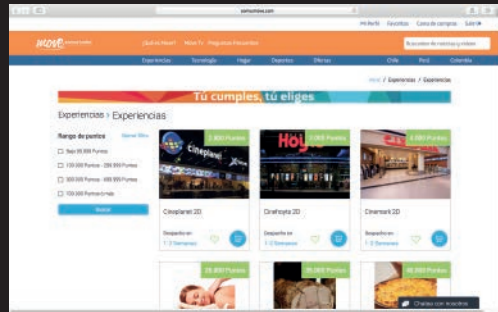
somosmove.com

Mi Perfil Favoritos Carro de compras Salir

move

¿Qué es Move? Move Tv Preguntas frecuentes

Buscador de marcas y rubros

Experiencias Tecnología Hogar Deportes Ofertas Chile Perú Colombia

Home / Experiencias / Experiencias

Tú cumples, tú eliges

Experiencias > Experiencias

Rango de puntos Borrar filtro

Bajo 99.999 Puntos

100.000 Puntos - 299.999 Puntos

300.000 Puntos - 699.999 Puntos

700.000 Puntos o más

Buscar

2.800 Puntos

Cineplanet

Cineplanet 2D

Despacho en 1 - 2 Semanas

2.000 Puntos

Hoyts

Cinehoyts 2D

Despacho en 1 - 2 Semanas

2.500 Puntos

Cinemark 2D

Despacho en 1 - 2 Semanas

28.800 Puntos

35.000 Puntos

40.000 Puntos

Chatea con nosotros